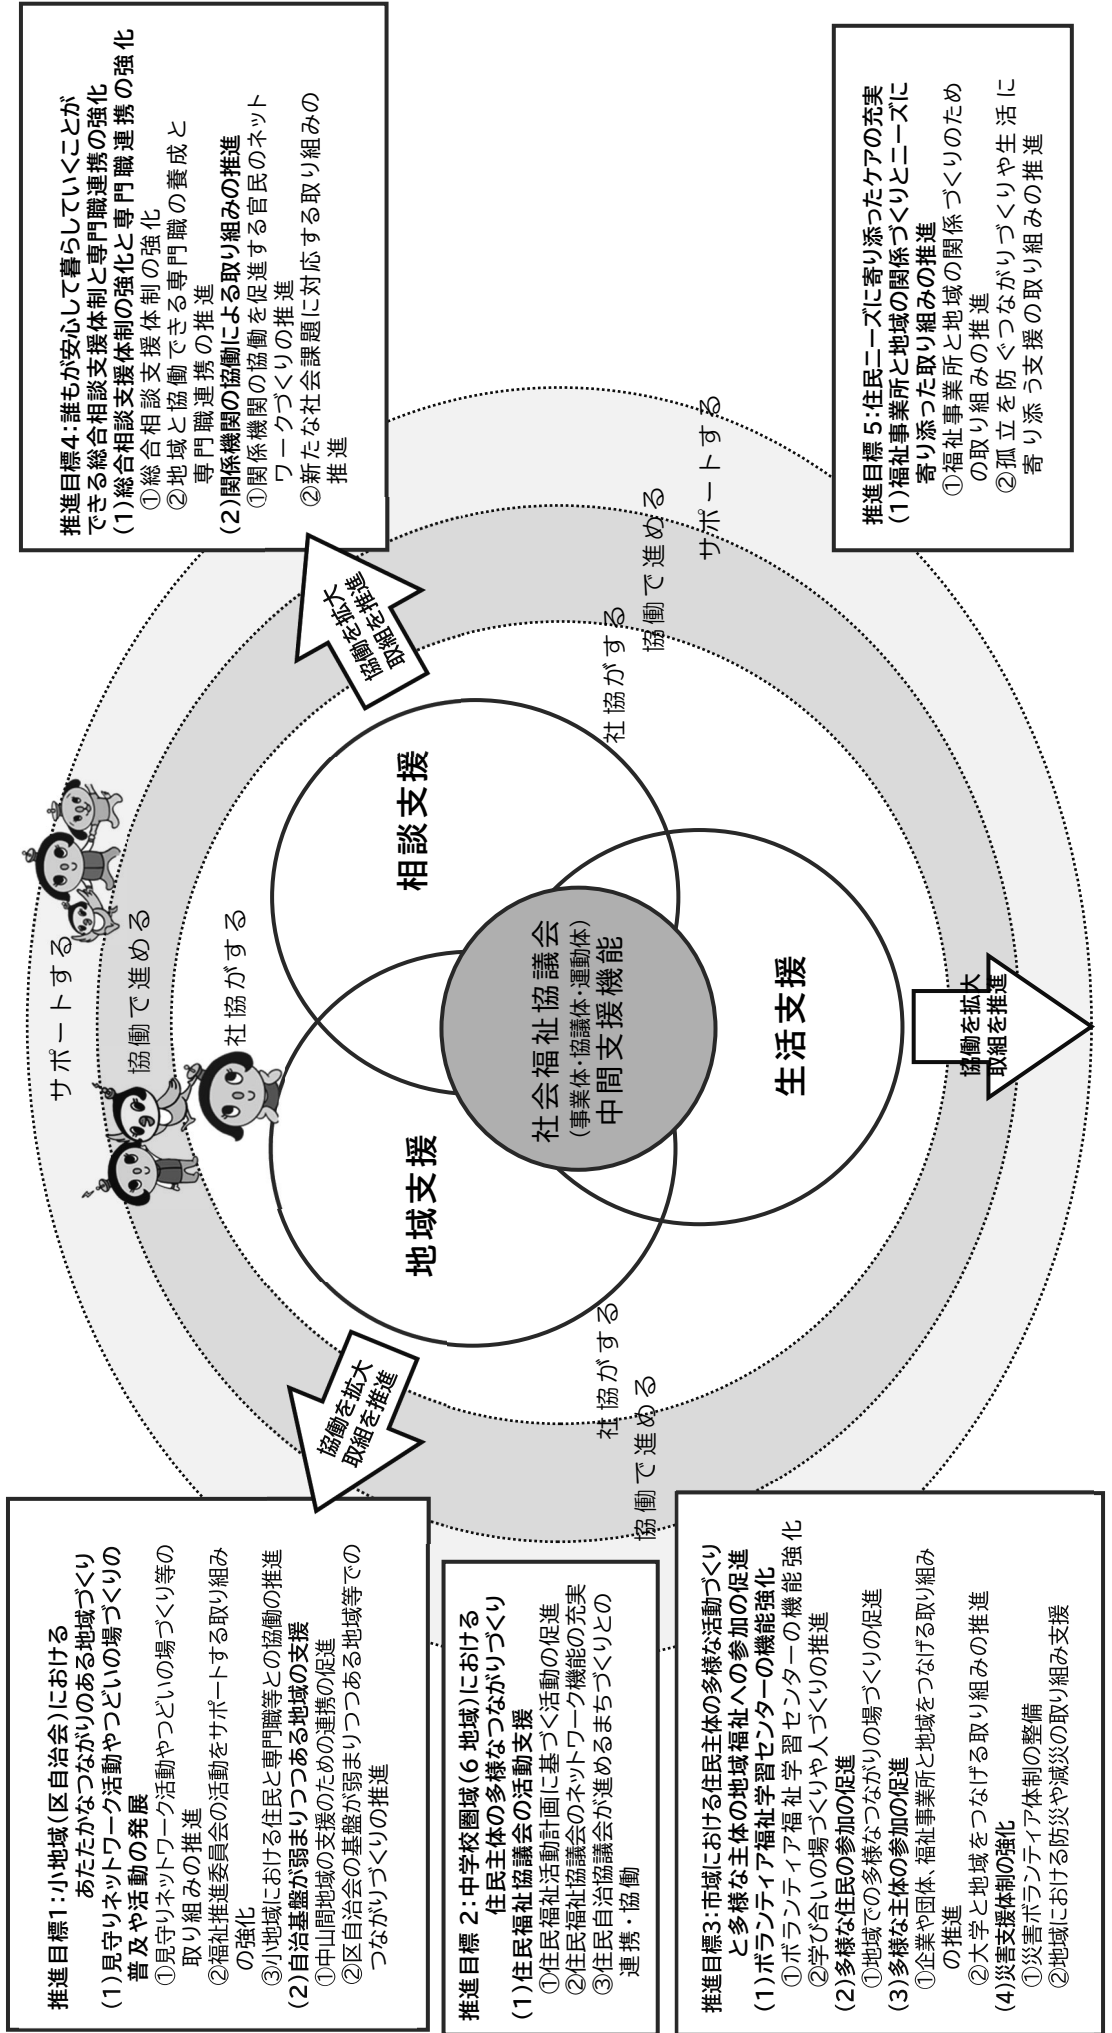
推進目標4:誰もが安心して暮らしていくことができる総合相談支援体制と専門職連携の強化
(1)総合相談支援体制の強化と専門職連携の強化
①総合相談支援体制の強化
②地域と協働できる専門職の養成と専門職連携の推進
(2)関係機関の協働による取り組みの推進
①関係機関の協働を促進する官民のネットワークづくりの推進
②新たな社会課題に対応する取り組みの推進

推進目標5:住民ニーズに寄り添ったケアの充実
(1)福祉事業所と地域の関係づくりとニーズに寄り添った取り組みの推進
①福祉事業所と地域の関係づくりのための取り組みの推進
②孤立を防ぐつながりづくりや生活に寄り添う支援の取り組みの推進

サポートする
協働で進める
社協がする
協働を拡大
取組を推進

相談支援
地域支援
生活支援
社会福祉協議会
(事業体・協議体・運動体)
中間支援機能

推進目標1:小地域(区自治会)におけるあたたかなつながりのある地域づくり
(1)見守りネットワーク活動やつどいの場づくりの普及や活動の発展
①見守りネットワーク活動やつどいの場づくり等の取り組みの推進
②福祉推進委員会の活動をサポートする取り組みの強化
③小地域における住民と専門職等との協働の推進
(2)自治基盤が弱まりつつある地域の支援
①中山間地域の支援のための連携の促進
②区自治会の基盤が弱まりつつある地域等でのつながりづくりの推進

推進目標2:中学校圏域(6地域)における住民主体の多様なつながりづくり
(1)住民福祉協議会の活動支援
①住民福祉活動計画に基づく活動の促進
②住民福祉協議会のネットワーク機能の充実
③住民自治協議会が進めるまちづくりとの連携・協働

推進目標3:市域における住民主体の多様な活動づくりと多様な主体の地域福祉への参加の促進
(1)ボランティア福祉学習センターの機能強化
①ボランティア福祉学習センターの機能強化
②学び合いの場づくりや人づくりの推進
(2)多様な住民の参加の促進
①地域での多様なつながりの場づくりの促進
(3)多様な主体の参加の促進
①企業や団体、福祉事業所と地域をつなげる取り組みの推進
②大学と地域をつなげる取り組みの推進
(4)災害支援体制の強化
①災害ボランティア体制の整備
②地域における防災や減災の取り組み支援